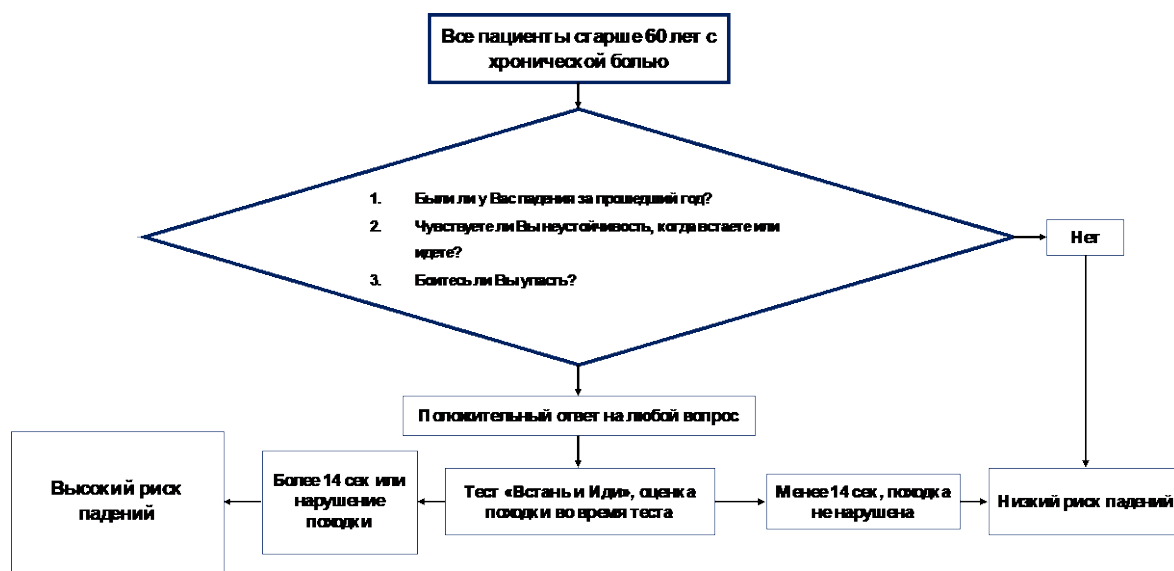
Все пациенты старше 60 лет с хронической болью

1. Были ли у Вас падения за прошедший год?
2. Чувствуете ли Вы неустойчивость, когда встаете или идете?
3. Боитесь ли Вы упасть?

Нет

Положительный ответ на любой вопрос

Высокий риск падений

Более 14 сек или нарушение походки

Тест «Встань и Иди», оценка походки во время теста

Менее 14 сек, походка не нарушена

Низкий риск падений